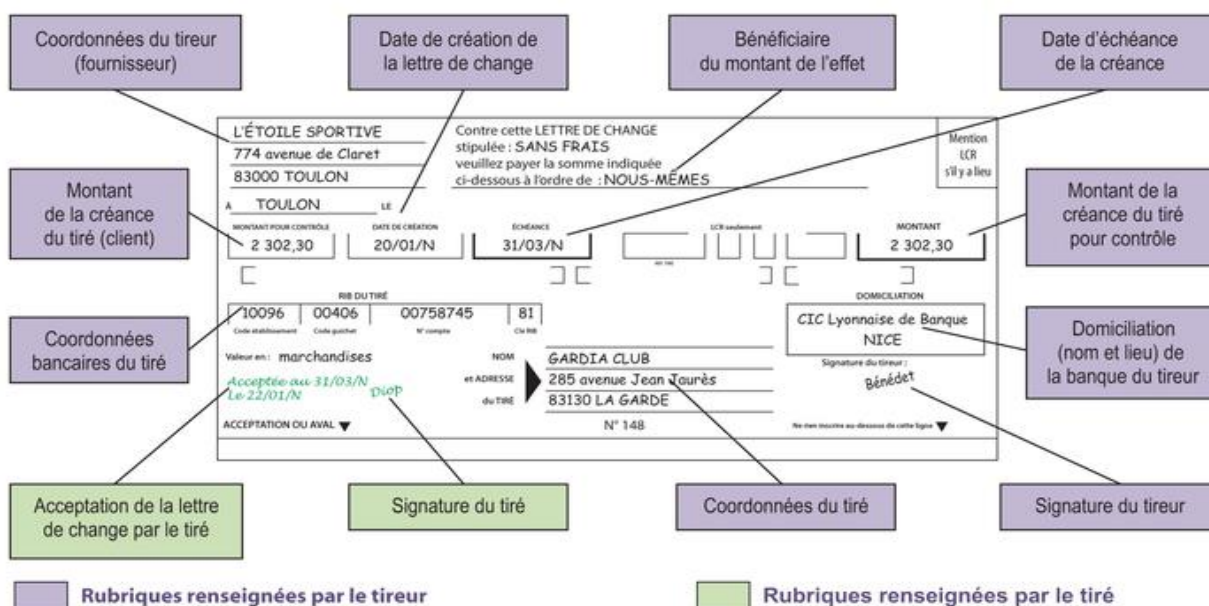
Coordonnées du tireur (fournisseur)

Date de création de la lettre de change

Bénéficiaire du montant de l'effet

Date d'échéance de la créance

L'ÉTOILE SPORTIVE
774 avenue de Claret
83000 TOULON

Contre cette LETTRE DE CHANGE
stipulée : SANS FRAIS
veuillez payer la somme indiquée
ci-dessous à l'ordre de : NOUS-MÊMES

Mention LCR s'il y a lieu

Montant de la créance du tiré (client)

A TOULON LE

MONTANT POUR CONTRÔLE 2 302,30
DATE DE CRÉATION 20/01/N
ÉCHÉANCE 31/03/N
LCR seulement
MONTANT 2 302,30

Montant de la créance du tiré pour contrôle

RIB DU TIRÉ
10096 | 00406 | 00758745 | 81
Code établissement | Code guichet | N° compte | Clé RIB

DOMICILIATION
CIC Lyonnaise de Banque
NICE

Coordonnées bancaires du tiré

Domiciliation (nom et lieu) de la banque du tireur

Valeur en : marchandises

NOM GARDIA CLUB
et ADRESSE 285 avenue Jean Jaurès
du TIRÉ 83130 LA GARDE

Signature du tireur :
Bénédet

Acceptée au 31/03/N
Le 22/01/N
Diop

ACCEPTATION OU AVAL
N° 148
Ne rien inscrire au-dessous de cette ligne

Acceptation de la lettre de change par le tiré

Signature du tiré

Coordonnées du tiré

Signature du tireur

Rubriques renseignées par le tireur

Rubriques renseignées par le tiré